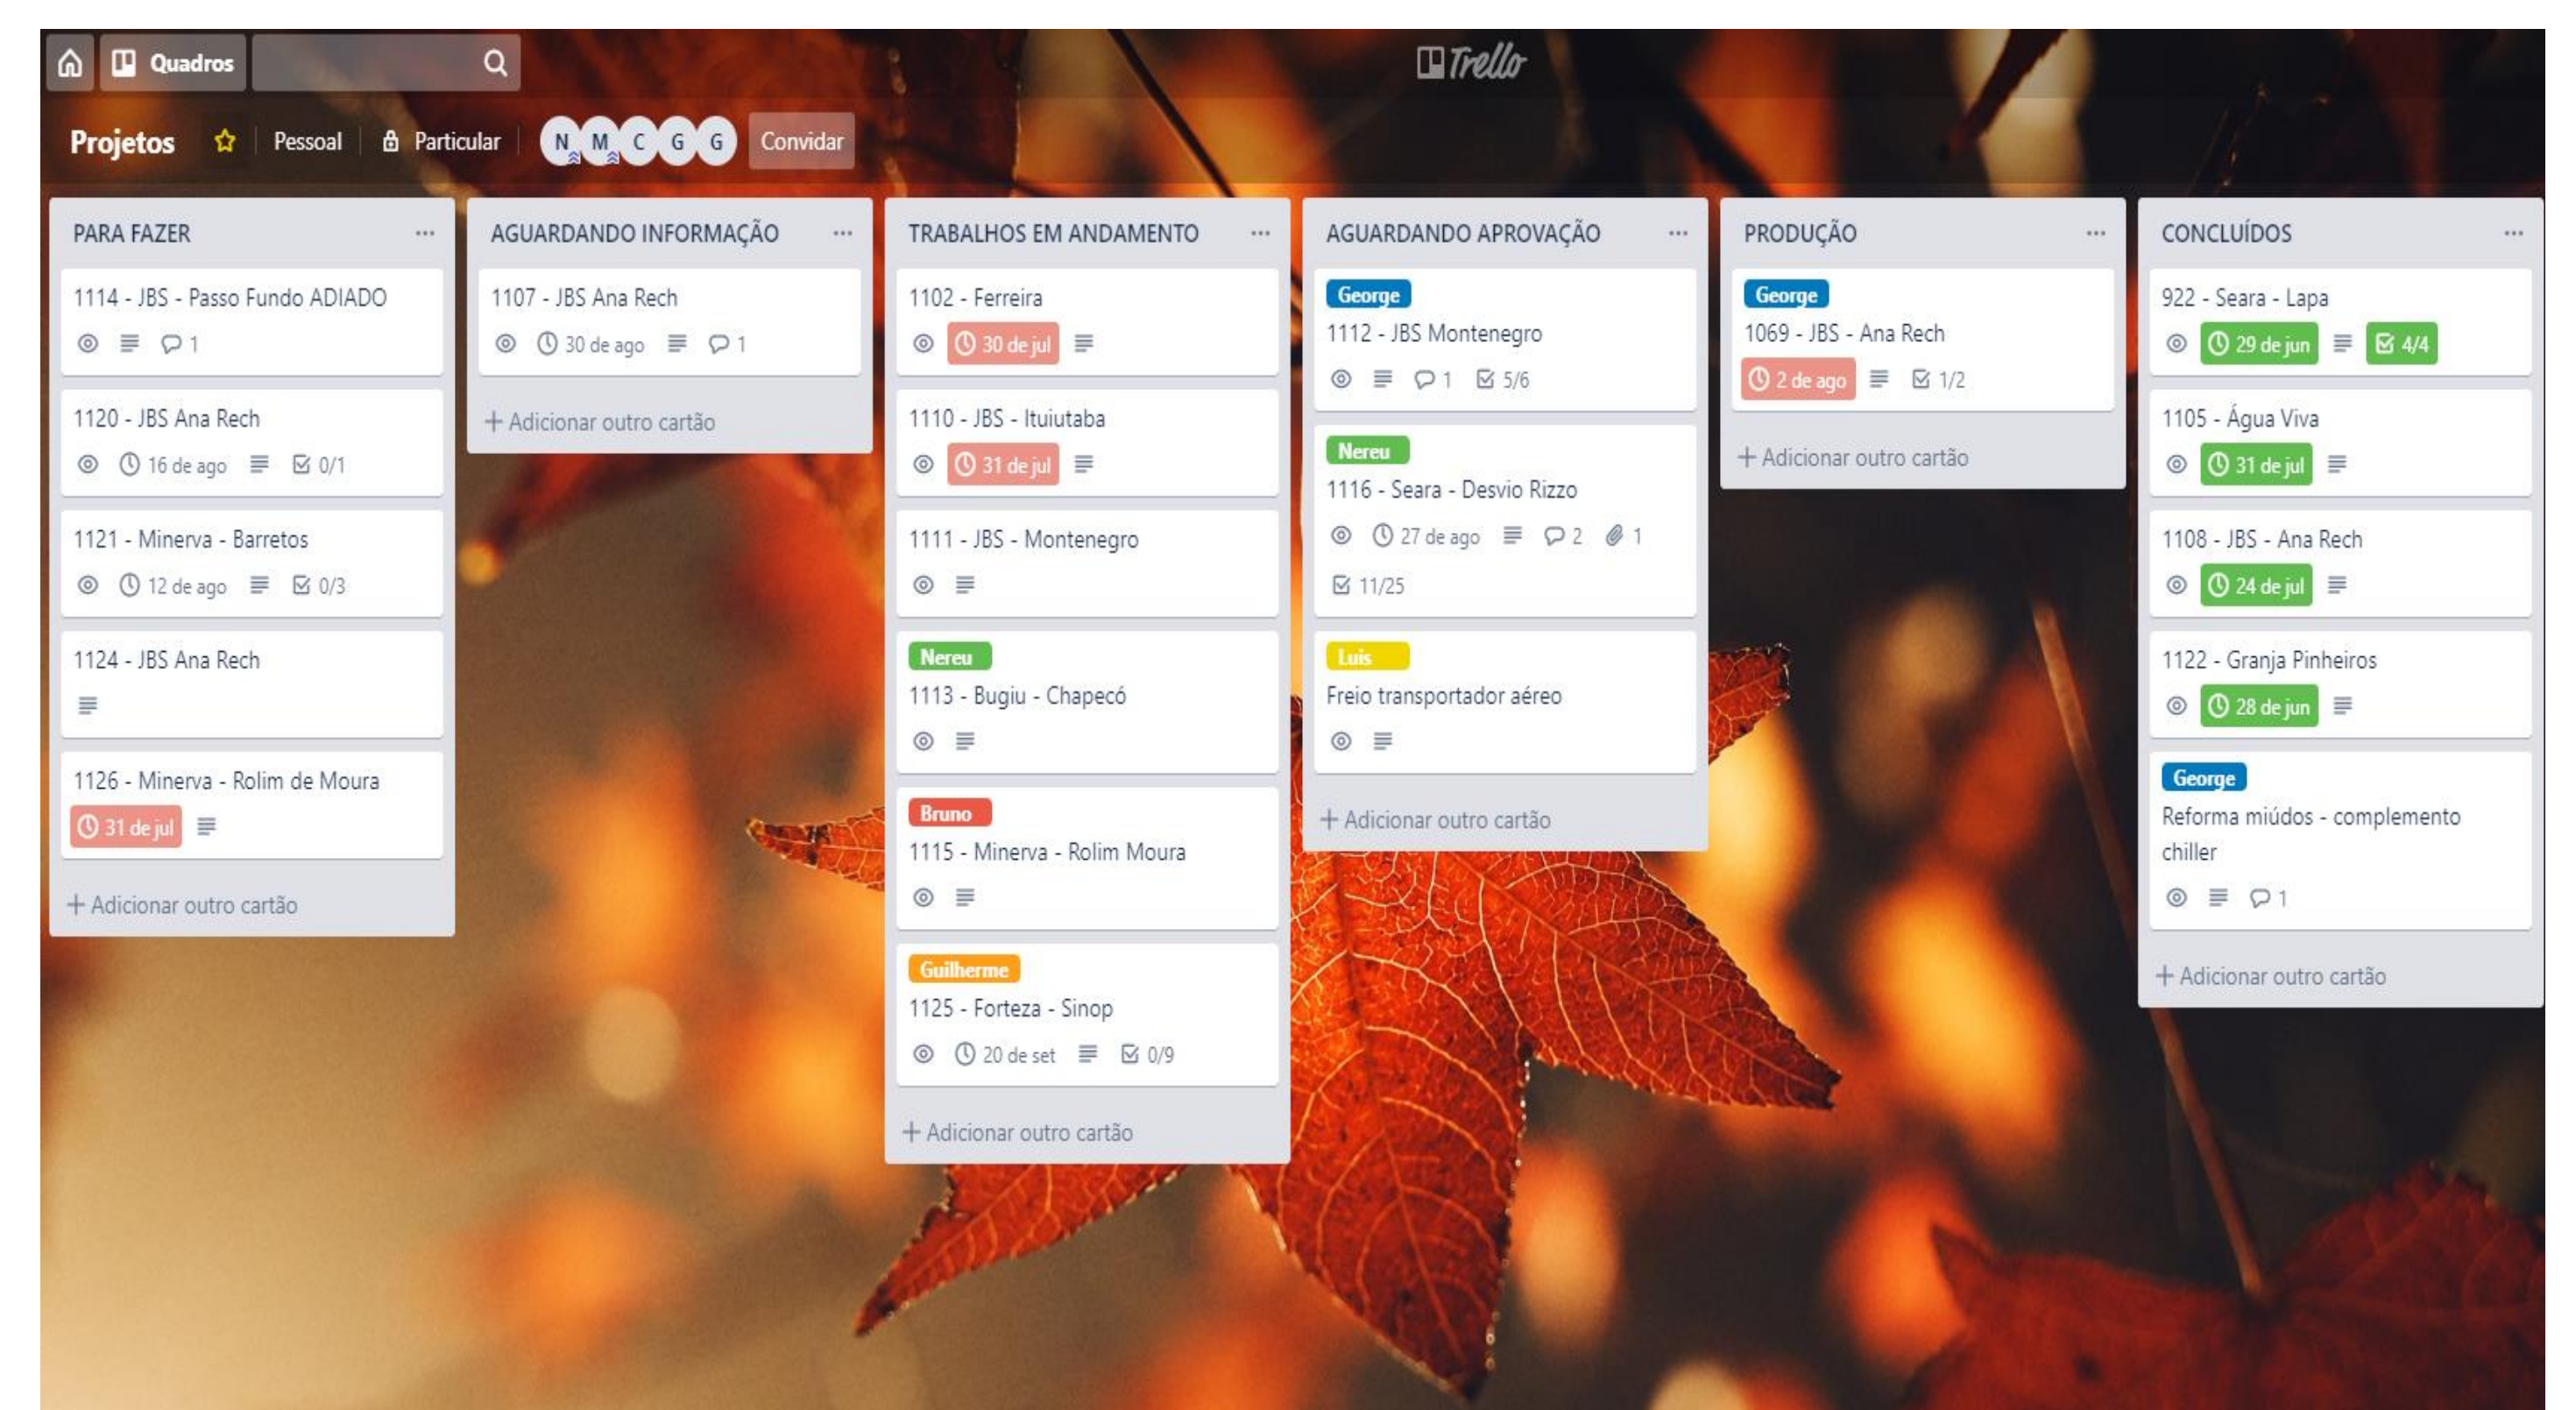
Quadros

Trello

Projetos Pessoal Particular N M C G G Convidar

PARA FAZER ...

1114 - JBS - Passo Fundo ADIADO
1

1120 - JBS Ana Rech
16 de ago 0/1

1121 - Minerva - Barretos
12 de ago 0/3

1124 - JBS Ana Rech

1126 - Minerva - Rolim de Moura
31 de jul

+ Adicionar outro cartão

AGUARDANDO INFORMAÇÃO ...

1107 - JBS Ana Rech
30 de ago 1

+ Adicionar outro cartão

TRABALHOS EM ANDAMENTO ...

1102 - Ferreira
30 de jul

1110 - JBS - Ituiutaba
31 de jul

1111 - JBS - Montenegro

Nereu
1113 - Bugiu - Chapecó

Bruno
1115 - Minerva - Rolim Moura

Guilherme
1125 - Forteza - Sinop
20 de set 0/9

+ Adicionar outro cartão

AGUARDANDO APROVAÇÃO ...

George
1112 - JBS Montenegro
1 5/6

Nereu
1116 - Seara - Desvio Rizzo
27 de ago 2 1
11/25

Luis
Freio transportador aéreo

+ Adicionar outro cartão

PRODUÇÃO ...

George
1069 - JBS - Ana Rech
2 de ago 1/2

+ Adicionar outro cartão

CONCLUÍDOS ...

922 - Seara - Lapa
29 de jun 4/4

1105 - Água Viva
31 de jul

1108 - JBS - Ana Rech
24 de jul

1122 - Granja Pinheiros
28 de jun

George
Reforma miúdos - complemento chiller
1

+ Adicionar outro cartão